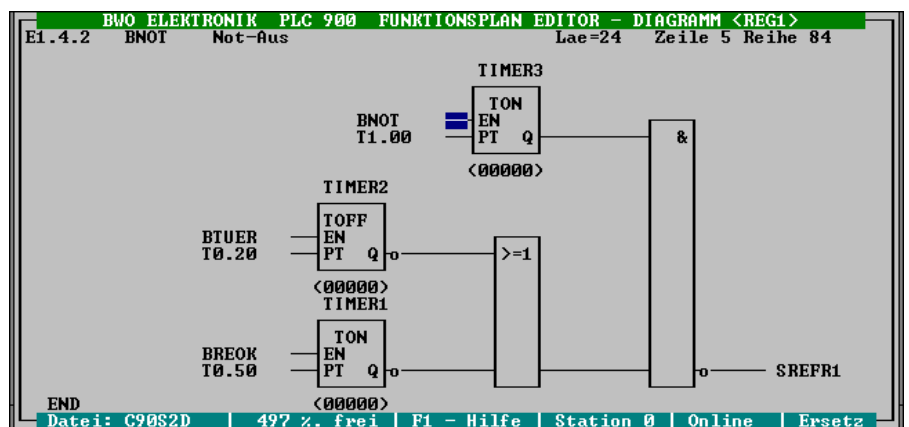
BWO ELEKTRONIK PLC 900 FUNKTIONSPLAN EDITOR - DIAGRAMM <REG1>

E1.4.2 BNOT Not-Aus

Lae=24 Zeile 5 Reihe 84

TIMER3

TON
EN
PT Q

BNOT
T1.00

(00000)

&

TIMER2

TOFF
EN
PT Q

BTUER
T0.20

>=1

(00000)

TIMER1

TON
EN
PT Q

BREOK
T0.50

(00000)

SREFR1

END

Datei: C90S2D | 497 %. frei | F1 - Hilfe | Station 0 | Online | Ersetz